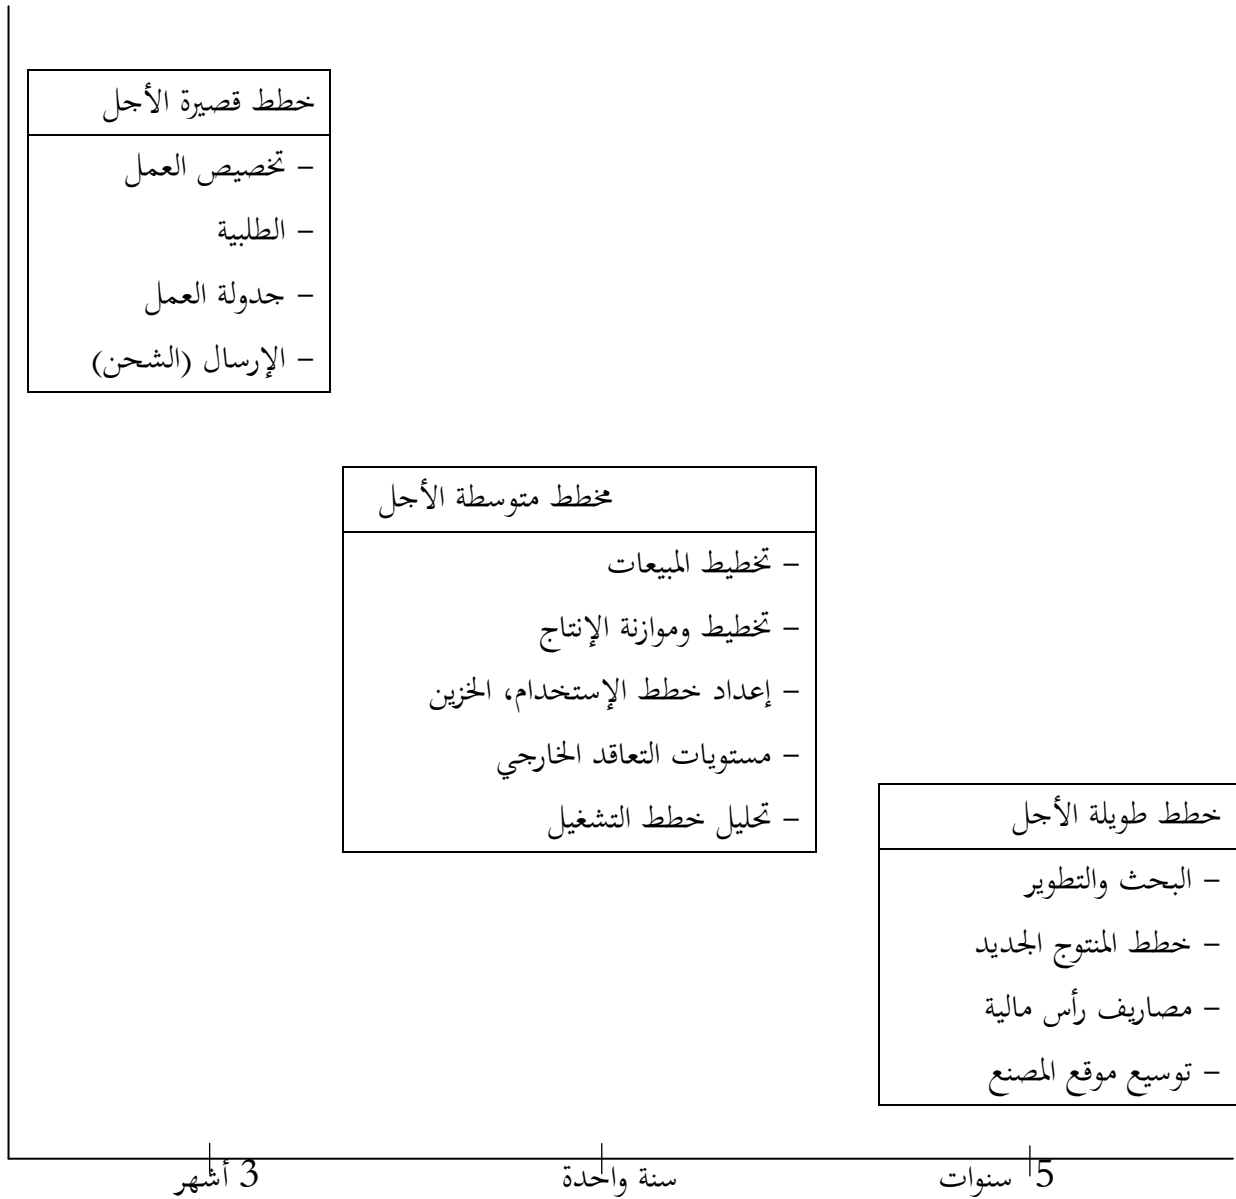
خطط قصيرة الأجل
- تخصيص العمل
- الطلبية
- جدولة العمل
- الإرسال (الشحن)

مخطط متوسطة الأجل
- تخطيط المبيعات
- تخطيط وموازنة الإنتاج
- إعداد خطط الإستخدام، الخزين
- مستويات التعاقد الخارجي
- تحليل خطط التشغيل

خطط طويلة الأجل
- البحث والتطوير
- خطط المنتوج الجديد
- مصاريف رأس مالية
- توسيع موقع المصنع

3 أشهر
سنة واحدة
5 سنوات